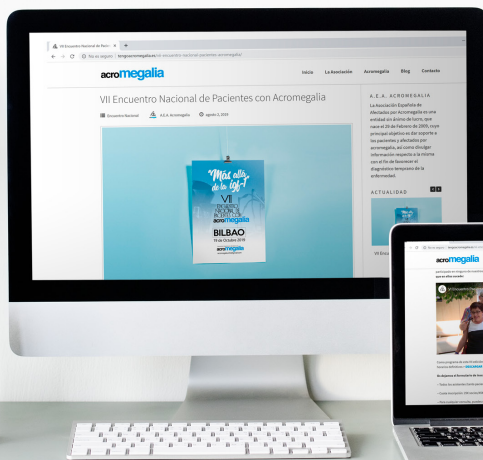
VII Encuentro Nacional de Pacie ×

No es seguro | fenapacromegalia.es/vii-encuentro-nacional-pacientes-acromegalia/

acromegalia

Inicio La Asociación Acromegalia Blog Contacto

VII Encuentro Nacional de Pacientes con Acromegalia

Encuentro Nacional A.E.A. Acromegalia agosto 2, 2019

Más allá de la igf-1

VII ENCUENTRO NACIONAL DE PACIENTES CON ACROMEGALIA

BILBAO

19 de Octubre 2019

acromegalia

A.E.A. ACROMEGALIA

La Asociación Española de Afectados por Acromegalia es una entidad sin ánimo de lucro, que nace el 28 de Febrero de 2005, cuyo principal objetivo es dar soporte a los pacientes y afectados por acromegalia, así como divulgar información respecto a la misma con el fin de favorecer el diagnóstico temprano de la enfermedad.

ACTUALIDAD

VII Enc

acromegalia